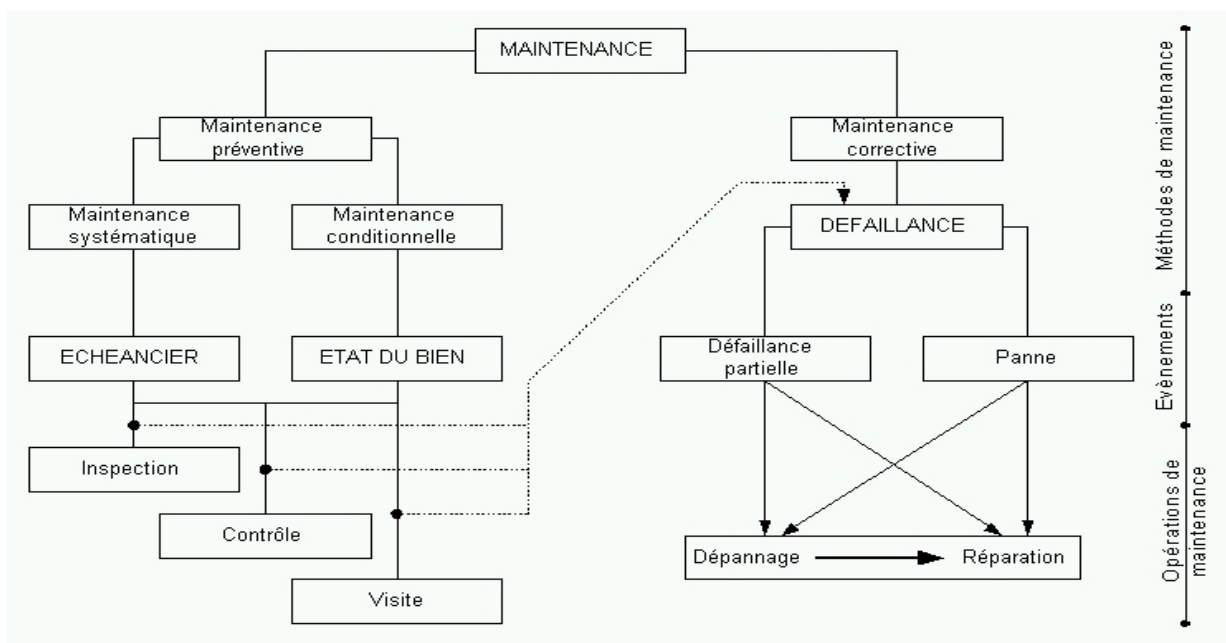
MAINTENANCE

Maintenance préventive

Maintenance corrective

Maintenance systématique

Maintenance conditionnelle

DEFAILLANCE

ECHEANCIER

ETAT DU BIEN

Défaillance partielle

Panne

Inspection

Contrôle

Visite

Dépannage

Réparation

Méthodes de maintenance

Evènements

Opérations de maintenance